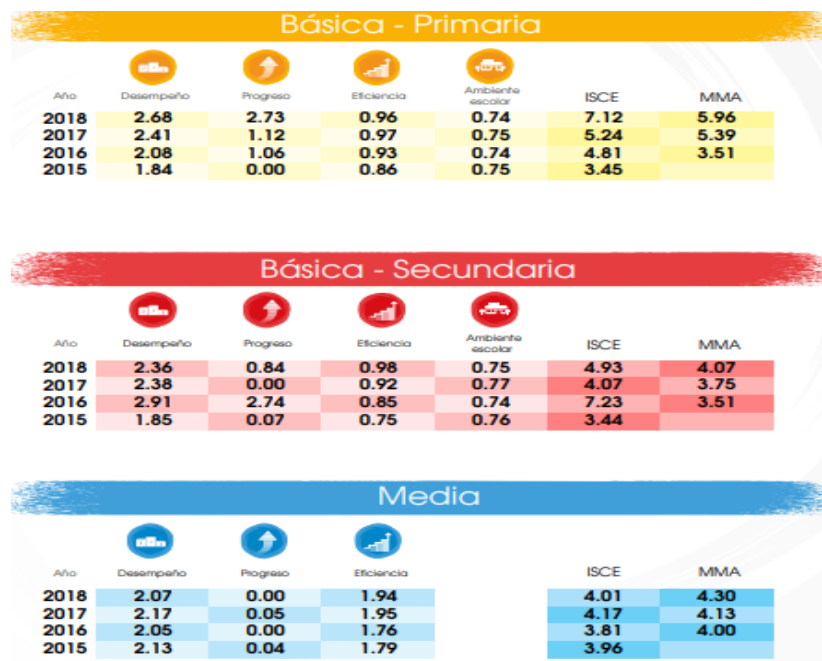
Básica - Primaria

| Año | Desempeño | Progreso | Eficiencia | Ambiente escolar | ISCE | MMA |
|---|---|---|---|---|---|---|
| 2018 | 2.68 | 2.73 | 0.96 | 0.74 | 7.12 | 5.96 |
| 2017 | 2.41 | 1.12 | 0.97 | 0.75 | 5.24 | 5.39 |
| 2016 | 2.08 | 1.06 | 0.93 | 0.74 | 4.81 | 3.51 |
| 2015 | 1.84 | 0.00 | 0.86 | 0.75 | 3.45 | |

Básica - Secundaria

| Año | Desempeño | Progreso | Eficiencia | Ambiente escolar | ISCE | MMA |
|---|---|---|---|---|---|---|
| 2018 | 2.36 | 0.84 | 0.98 | 0.75 | 4.93 | 4.07 |
| 2017 | 2.38 | 0.00 | 0.92 | 0.77 | 4.07 | 3.75 |
| 2016 | 2.91 | 2.74 | 0.85 | 0.74 | 7.23 | 3.51 |
| 2015 | 1.85 | 0.07 | 0.75 | 0.76 | 3.44 | |

Media

| Año | Desempeño | Progreso | Eficiencia | ISCE | MMA |
|---|---|---|---|---|---|
| 2018 | 2.07 | 0.00 | 1.94 | 4.01 | 4.30 |
| 2017 | 2.17 | 0.05 | 1.95 | 4.17 | 4.13 |
| 2016 | 2.05 | 0.00 | 1.76 | 3.81 | 4.00 |
| 2015 | 2.13 | 0.04 | 1.79 | 3.96 | |